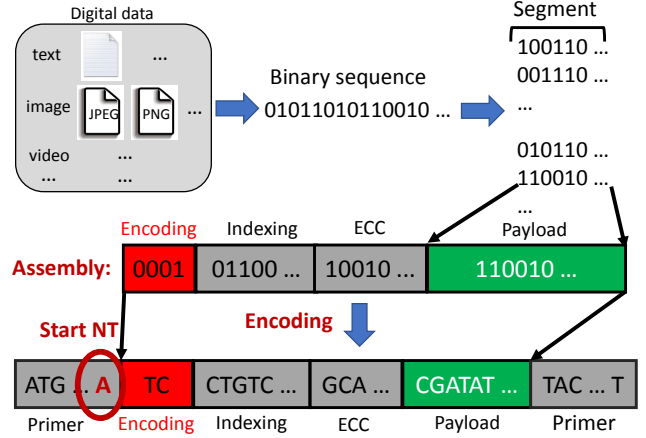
Digital data

text ...

image JPEG PNG ...

video ...

... ...

Binary sequence

01011010110010 ...

Segment

100110 ...

001110 ...

...

010110 ...

110010 ...

...

Encoding Indexing ECC Payload

Assembly: 0001 01100 ... 10010 ... 110010 ...

Start NT

Encoding

ATG ... A TC CTGTC ... GCA ... CGATAT ... TAC ... T

Primer Encoding Indexing ECC Payload Primer